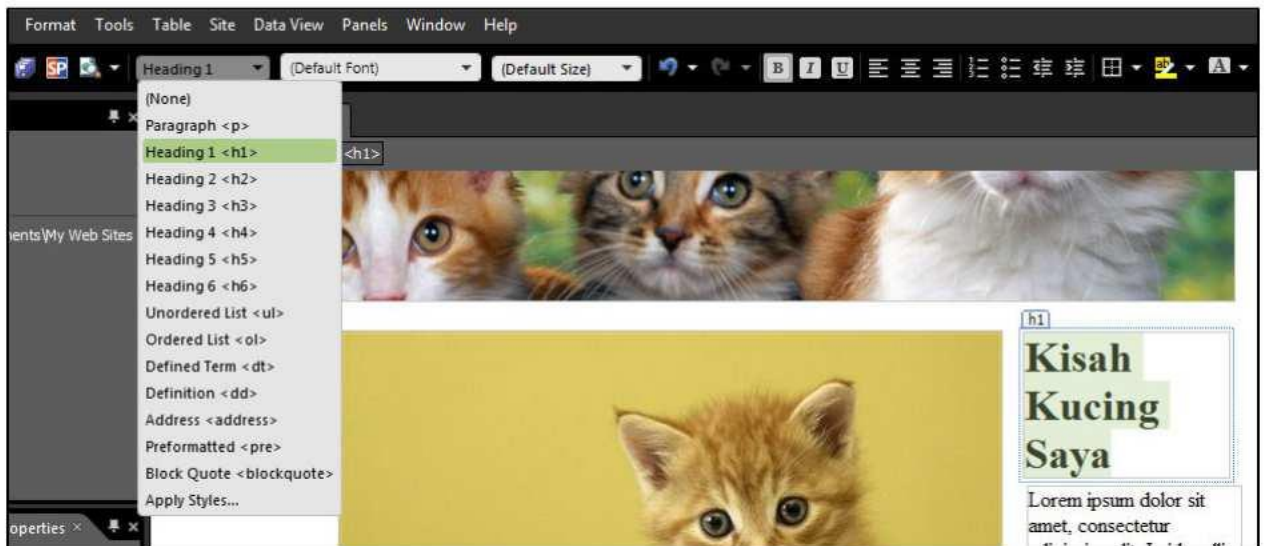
Format Tools Table Site Data View Panels Window Help

Heading 1 (Default Font) (Default Size)

B I U

(None)
Paragraph <p>
Heading 1 <h1>
Heading 2 <h2>
Heading 3 <h3>
Heading 4 <h4>
Heading 5 <h5>
Heading 6 <h6>
Unordered List <ul>
Ordered List <ol>
Defined Term <dt>
Definition <dd>
Address <address>
Preformatted <pre>
Block Quote <blockquote>
Apply Styles...

<h1>

nents\My Web Sites

operties ×

h1

Kisah Kucing Saya

Lorem ipsum dolor sit amet, consectetur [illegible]